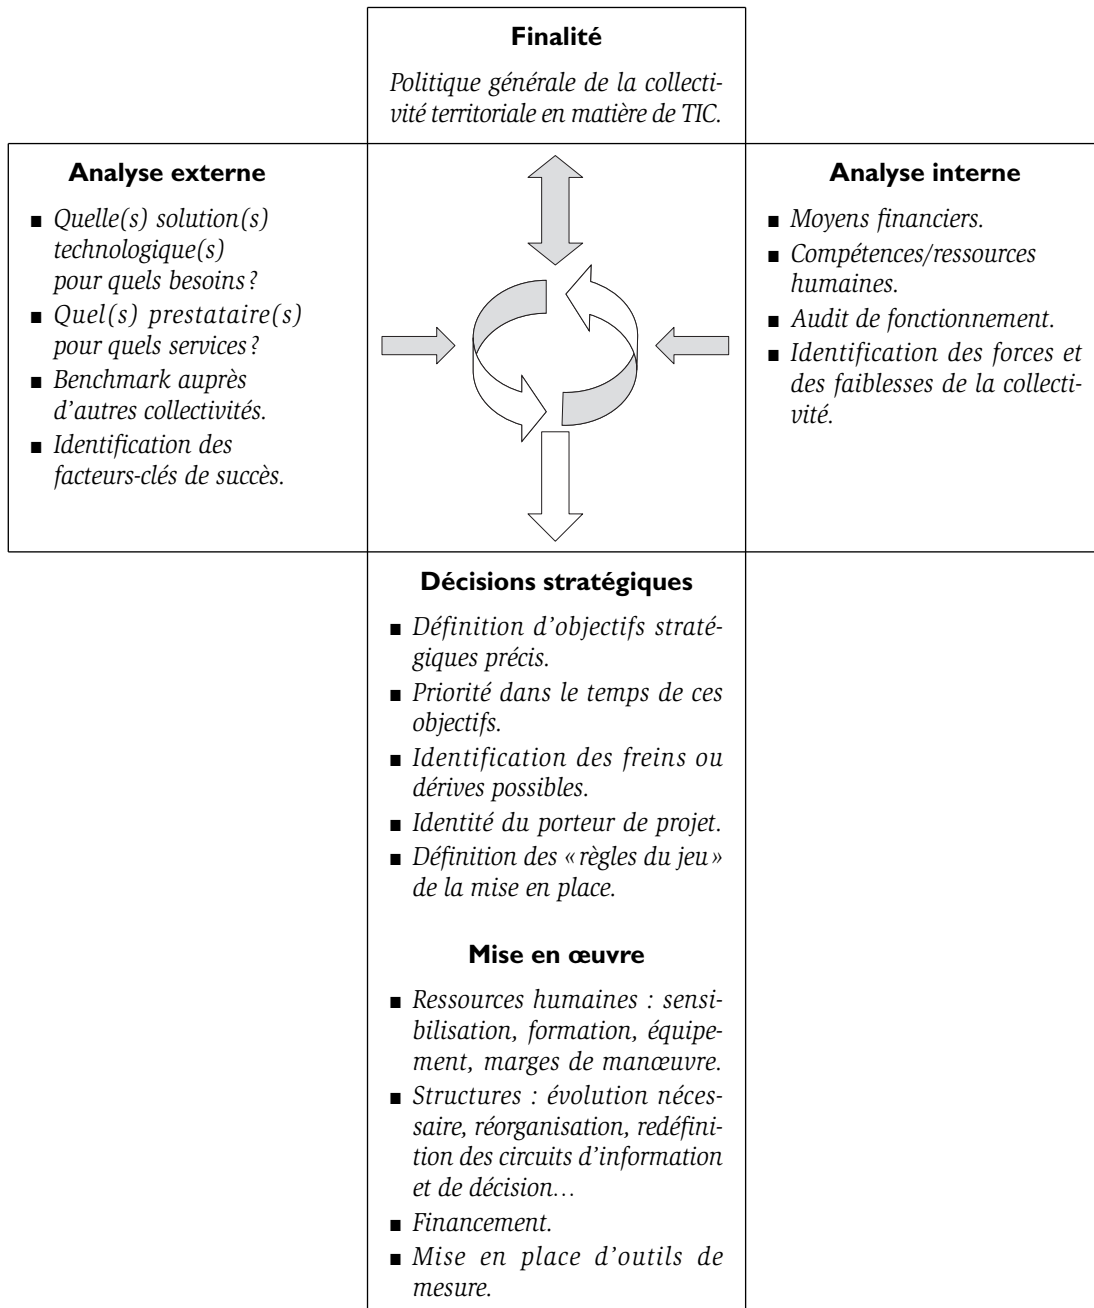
**Finalité**

*Politique générale de la collectivité territoriale en matière de TIC.*

**Analyse externe**

- *Quelle(s) solution(s) technologique(s) pour quels besoins ?*
- *Quel(s) prestataire(s) pour quels services ?*
- *Benchmark auprès d'autres collectivités.*
- *Identification des facteurs-clés de succès.*

**Analyse interne**

- *Moyens financiers.*
- *Compétences/ressources humaines.*
- *Audit de fonctionnement.*
- *Identification des forces et des faiblesses de la collectivité.*

**Décisions stratégiques**

- *Définition d'objectifs stratégiques précis.*
- *Priorité dans le temps de ces objectifs.*
- *Identification des freins ou dérives possibles.*
- *Identité du porteur de projet.*
- *Définition des « règles du jeu » de la mise en place.*

**Mise en œuvre**

- *Ressources humaines : sensibilisation, formation, équipement, marges de manœuvre.*
- *Structures : évolution nécessaire, réorganisation, redéfinition des circuits d'information et de décision…*
- *Financement.*
- *Mise en place d'outils de mesure.*